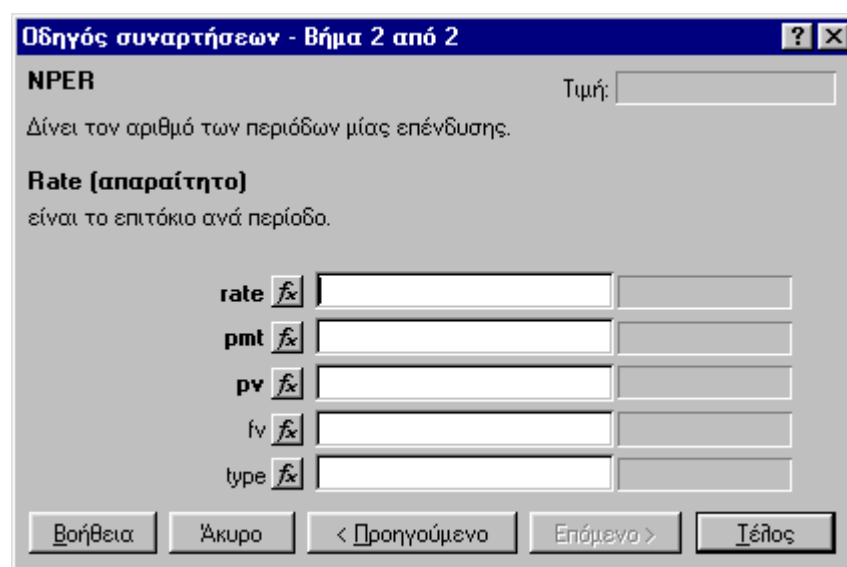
Οδηγός συναρτήσεων - Βήμα 2 από 2

? ×

NPER

Τιμή:

Δίνει τον αριθμό των περιόδων μίας επένδυσης.

Rate (απαραίτητο)

είναι το επιτόκιο ανά περίοδο.

rate $f_x$

pmt $f_x$

pv $f_x$

fv $f_x$

type $f_x$

Βοήθεια

Άκυρο

< Προηγούμενο

Επόμενο >

Τέλος